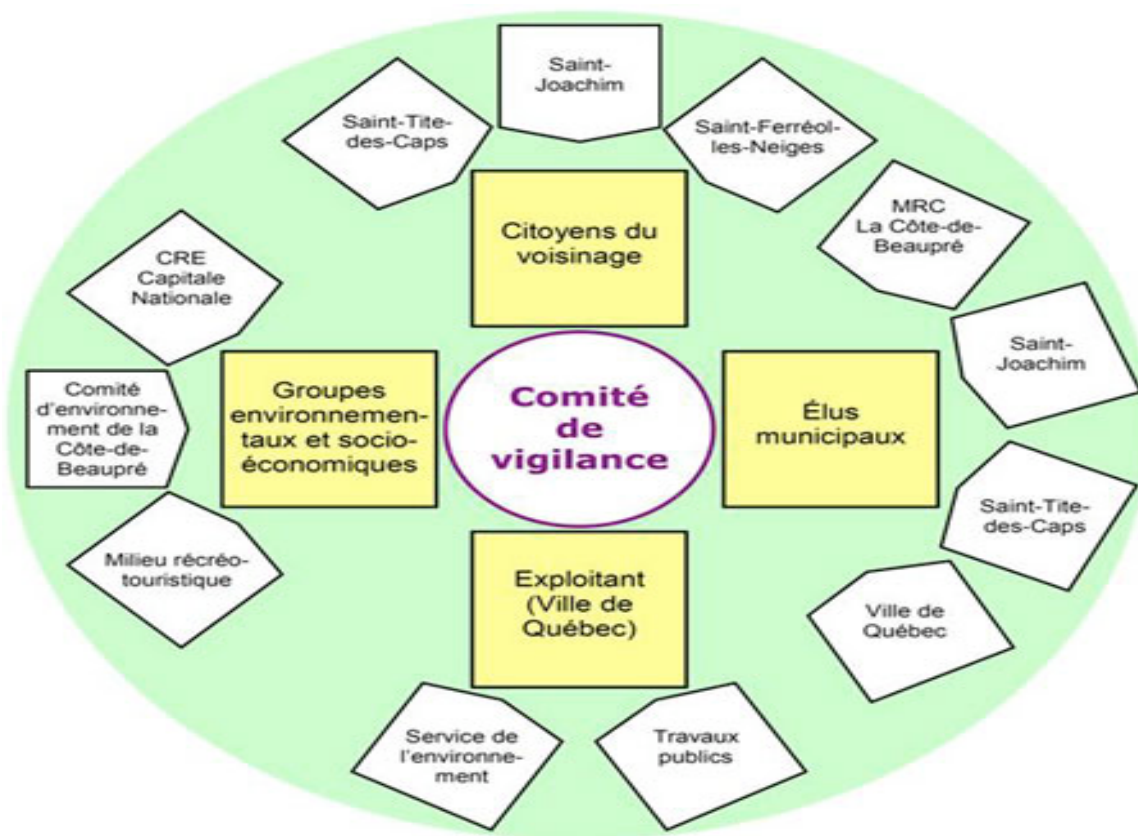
Saint-Joachim

Saint-Tite-des-Caps

Saint-Ferréol-les-Neiges

MRC La Côte-de-Beaupré

Citoyens du voisinage

CRE Capitale Nationale

Saint-Joachim

Comité d'environnement de la Côte-de-Beaupré

Groupes environnementaux et socio-économiques

Comité de vigilance

Élus municipaux

Saint-Tite-des-Caps

Milieu récréo-touristique

Exploitant (Ville de Québec)

Ville de Québec

Service de l'environnement

Travaux publics